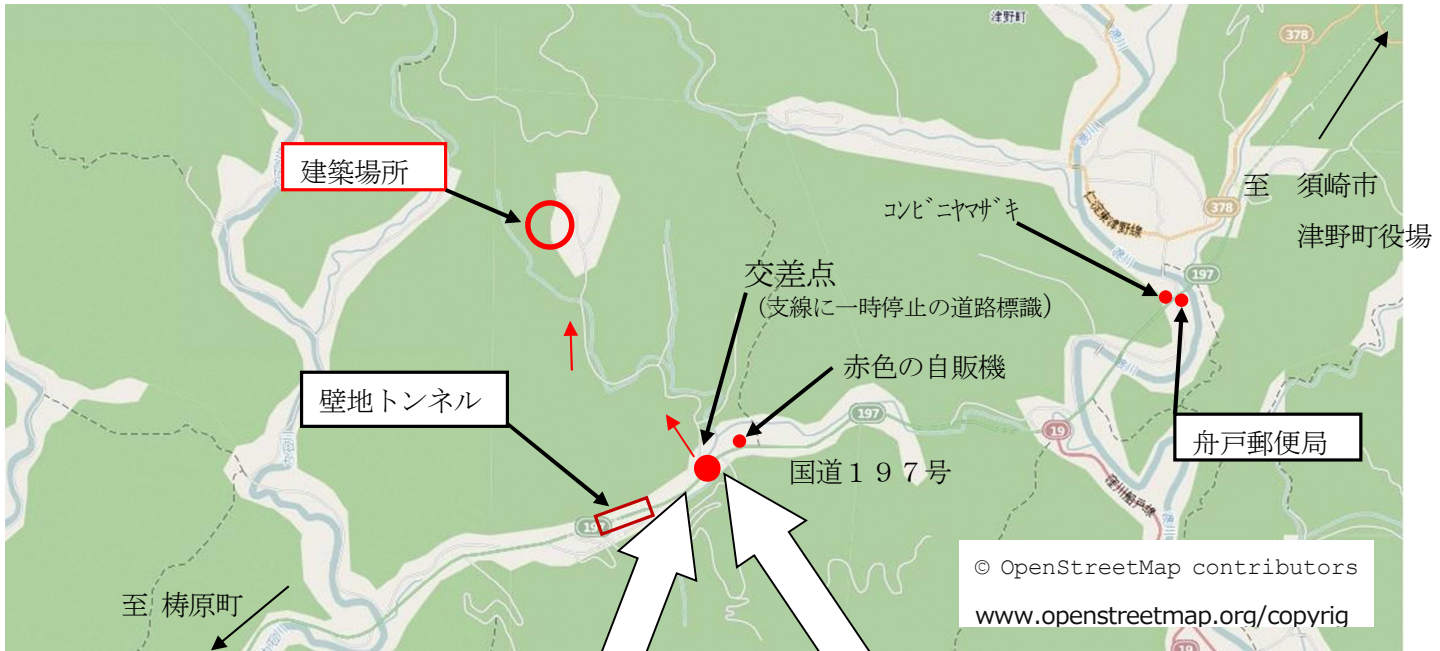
建築場所

コンビニヤマザキ

至　須崎市
津野町役場

交差点
（支線に一時停止の道路標識）

赤色の自販機

壁地トンネル

舟戸郵便局

国道１９７号

至 梼原町

© OpenStreetMap contributors
www.openstreetmap.org/copyrig

津野町
378
378
197
197
197
19